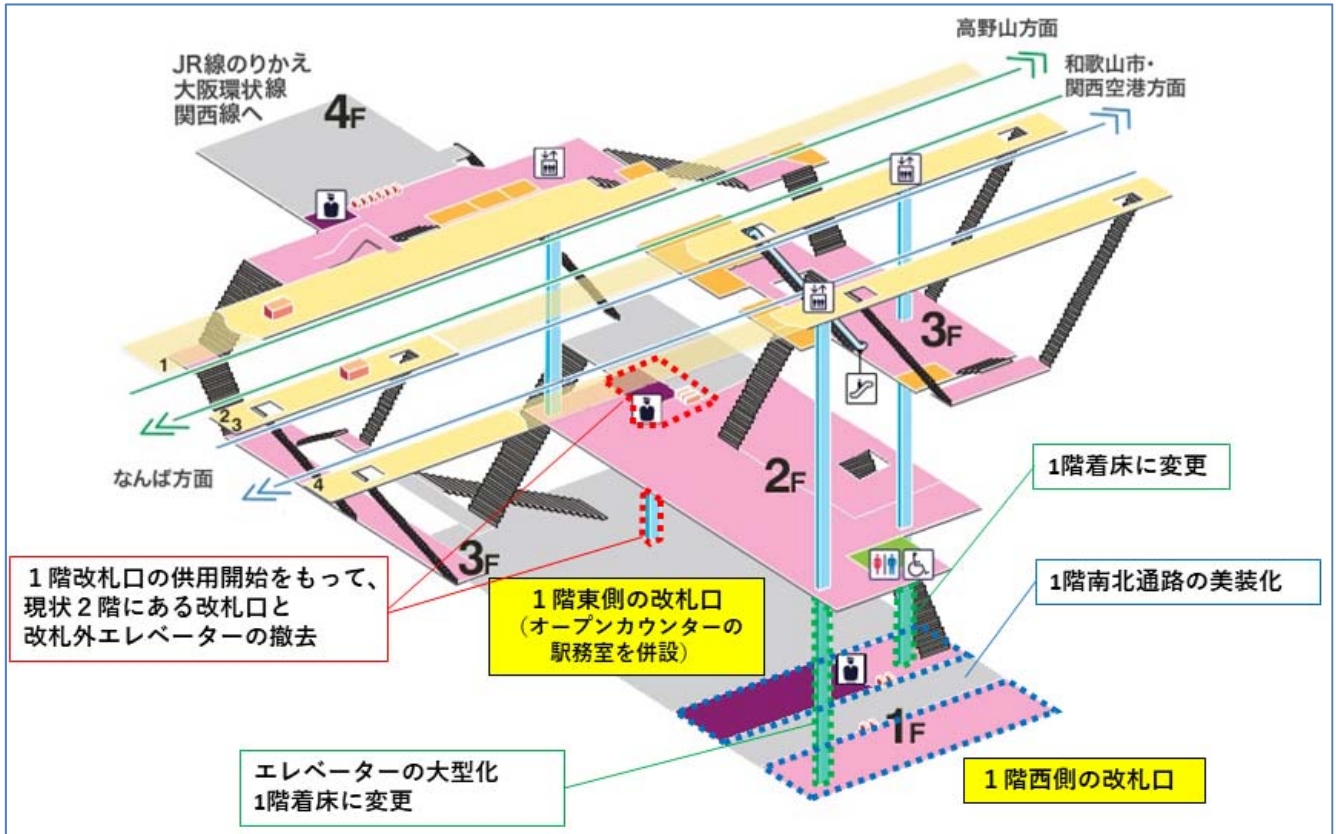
JR線のりかえ
大阪環状線
関西線へ

4F

高野山方面

和歌山市・
関西空港方面

1

2
3

4

3F

3F

2F

1F

なんば方面

1階着床に変更

1階南北通路の美装化

１階改札口の供用開始をもって、
現状２階にある改札口と
改札外エレベーターの撤去

１階東側の改札口
（オープンカウンターの
駅務室を併設）

エレベーターの大型化
1階着床に変更

１階西側の改札口